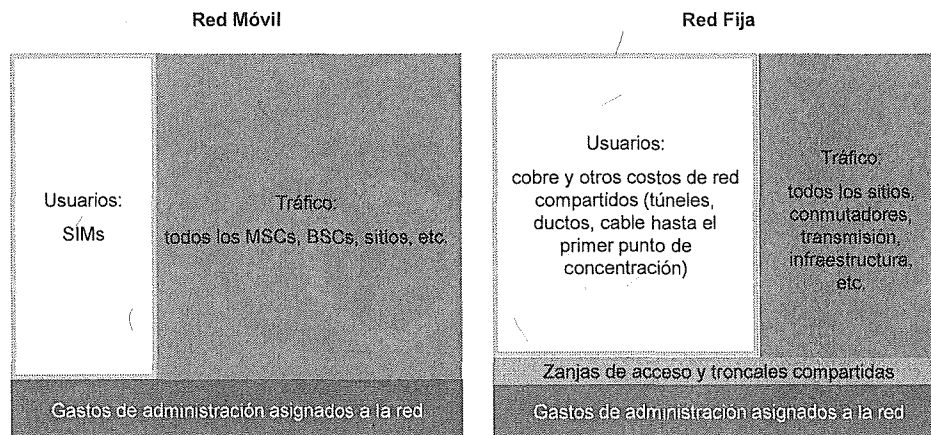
Red Móvil

Usuarios:
SIMs

Tráfico:
todos los MSCs, BSCs, sitios, etc.

Gastos de administración asignados a la red

Red Fija

Usuarios:
cobre y otros costos de red compartidos (túneles, ductos, cable hasta el primer punto de concentración)

Tráfico:
todos los sitios, conmutadores, transmisión, infraestructura, etc.

Zanjas de acceso y troncales compartidas

Gastos de administración asignados a la red